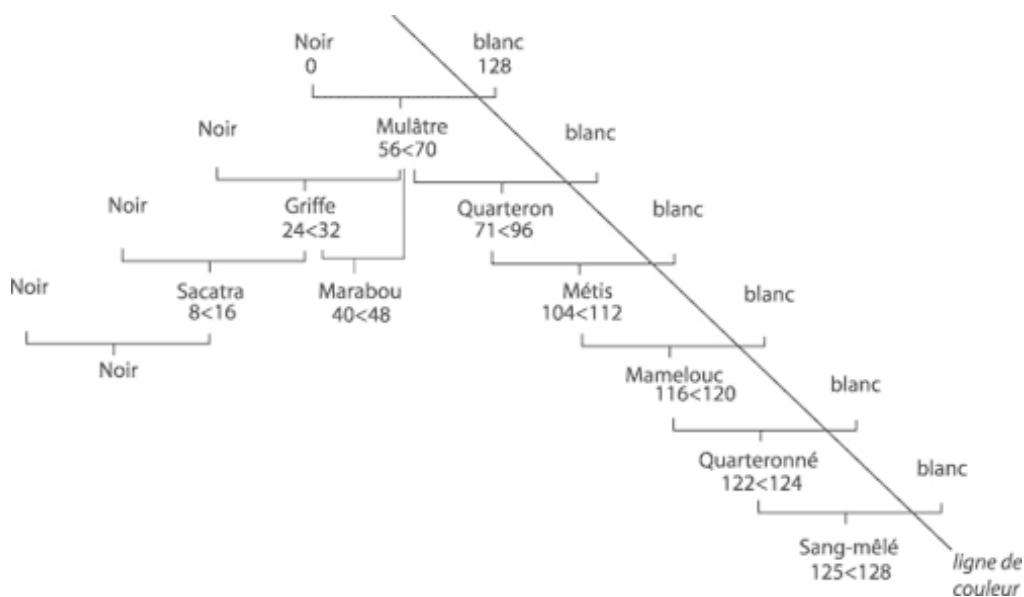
Noir
0

blanc
128

Noir

Mulâtre
56<70

blanc

Noir

Griffe
24<32

Quarteron
71<96

blanc

Noir

Sacatra
8<16

Marabou
40<48

Métis
104<112

blanc

Noir

Mamelouc
116<120

blanc

Quarteronné
122<124

blanc

Sang-mêlé
125<128

ligne de couleur